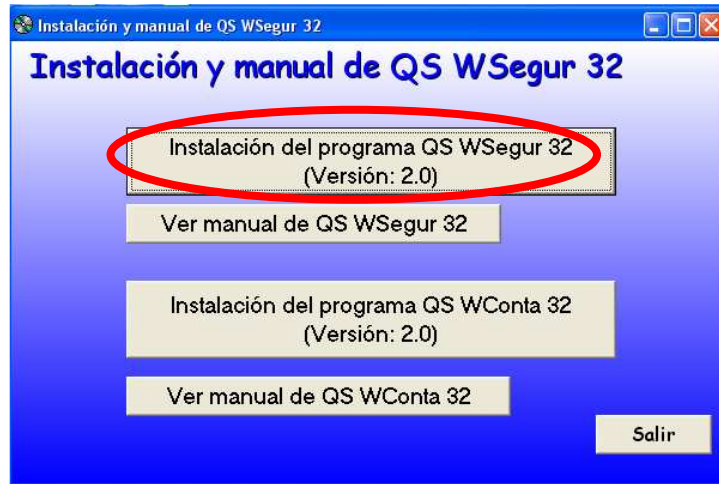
Instalación y manual de QS WSegur 32

Instalación y manual de QS WSegur 32

Instalación del programa QS WSegur 32
(Versión: 2.0)

Ver manual de QS WSegur 32

Instalación del programa QS WConta 32
(Versión: 2.0)

Ver manual de QS WConta 32

Salir